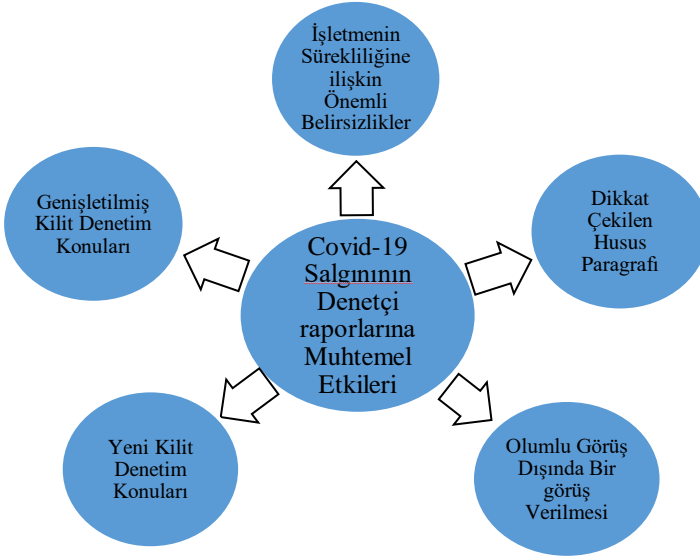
İşletmenin Sürekliliğine ilişkin Önemli Belirsizlikler

Genişletilmiş Kilit Denetim Konuları

Covid-19 Salgınının Denetçi raporlarına Muhtemel Etkileri

Dikkat Çekilen Husus Paragrafı

Yeni Kilit Denetim Konuları

Olumlu Görüş Dışında Bir görüş Verilmesi